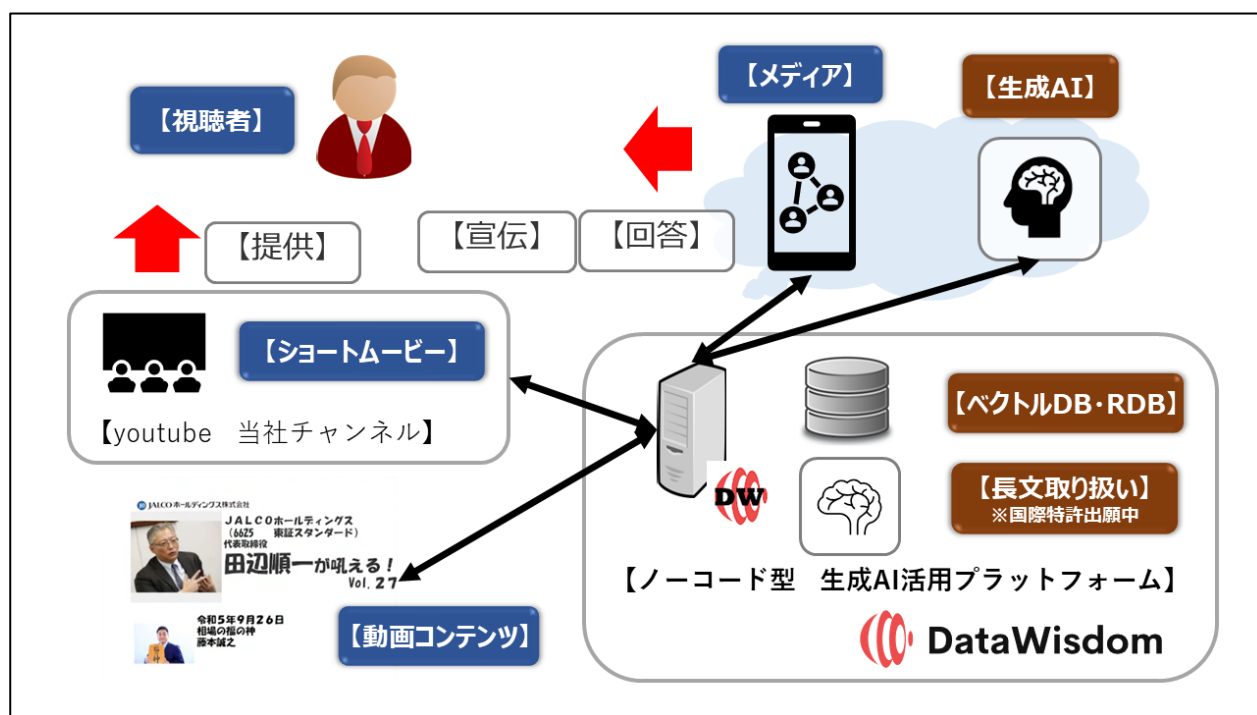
【視聴者】

【メディア】

【生成AI】

【提供】

【宣伝】

【回答】

【ショートムービー】

【youtube　当社チャンネル】

【ベクトルDB・RDB】

DW

【長文取り扱い】
※国際特許出願中

JALCOホールディングス株式会社
JALCOホールディングス
（6625　東証スタンダード）
代表取締役
田辺順一が吼える！
Vol.27

令和5年9月26日
相場の福の神
藤本誠之

【動画コンテンツ】

【ノーコード型　生成AI活用プラットフォーム】

DataWisdom